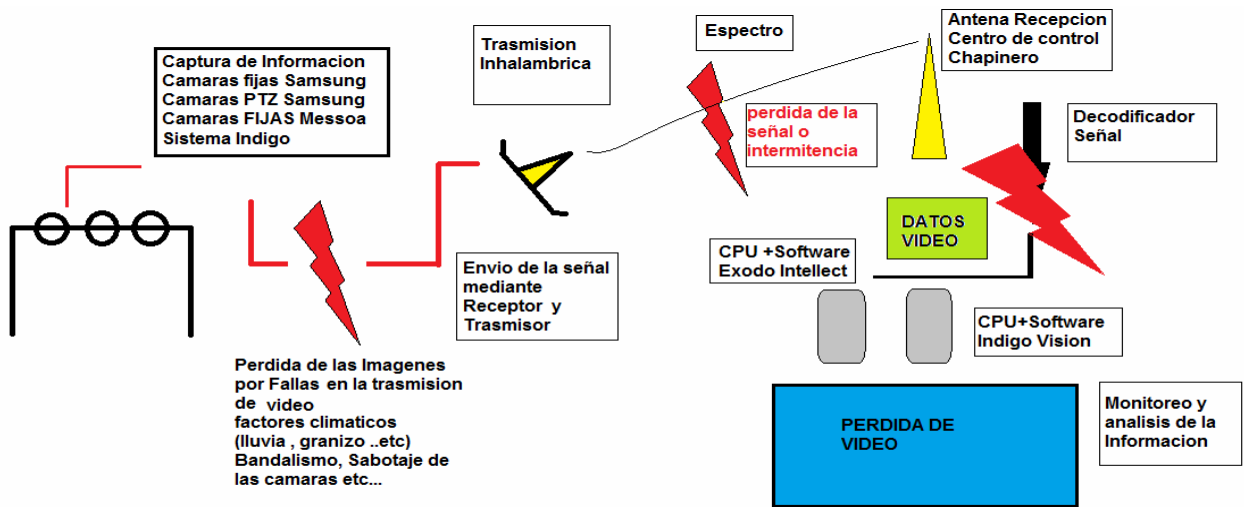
Captura de Informacion
Camaras fijas Samsung
Camaras PTZ Samsung
Camaras FIJAS Messoa
Sistema Indigo

Trasmision
Inhalambrica

Espectro

Antena Recepcion
Centro de control
Chapinero

perdida de la señal o intermitencia

Decodificador
Señal

DATOS
VIDEO

CPU +Software
Exodo Intellect

Envio de la señal mediante Receptor y Trasmisor

CPU+Software
Indigo Vision

Perdida de las Imagenes por Fallas en la trasmision de video
factores climaticos
(lluvia , granizo ..etc)
Bandalismo, Sabotaje de las camaras etc...

PERDIDA DE
VIDEO

Monitoreo y analisis de la Informacion